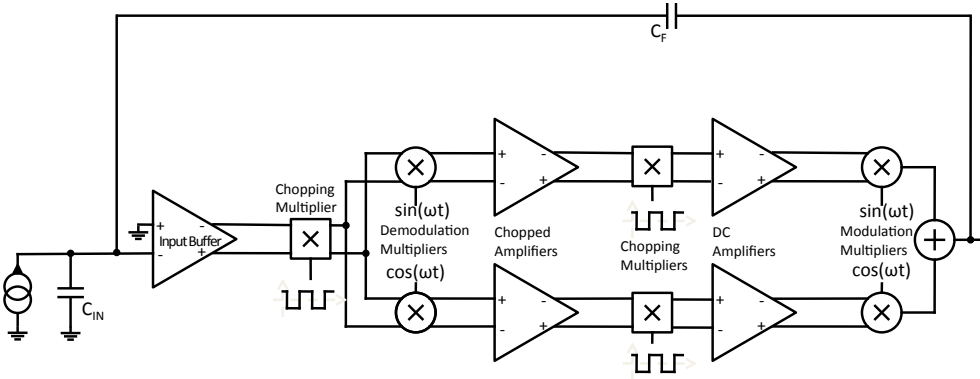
$C_F$

Chopping Multiplier

Input Buffer

sin(ωt)

Demodulation Multipliers

cos(ωt)

Chopped Amplifiers

Chopping Multipliers

DC Amplifiers

sin(ωt)

Modulation Multipliers

cos(ωt)

$C_{IN}$

+
-
-
+
+
-
-
+
+
-
-
+
+
-
-
+
+
-
-
+
×
×
×
×
×
×
×
+